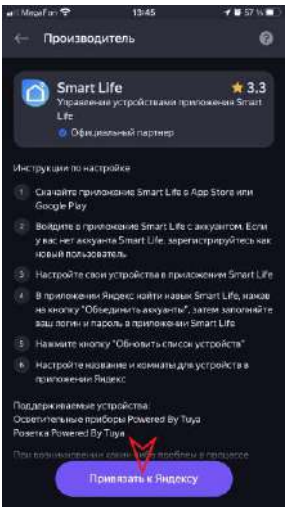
MegaFon 13:45 57 %

Производитель

Smart Life
★ 3.3
Управление устройствами приложения Smart Life
Официальный партнер

Инструкция по настройке

1 Скачайте приложение Smart Life в App Store или Google Play

2 Войдите в приложение Smart Life с аккаунтом. Если у вас нет аккаунта Smart Life, зарегистрируйтесь как новый пользователь

3 Настройте свои устройства в приложении Smart Life

4 В приложении Яндекс найти навык Smart Life, нажав на кнопку "Объединить аккаунты", затем заполнить ваш логин и пароль в приложении Smart Life

5 Нажмите кнопку "Обновить список устройств"

6 Настройте название и комнаты для устройств в приложении Яндекс

Поддерживаемые устройства:
Осветительные приборы Powered By Tuya
Розетка Powered By Tuya

При возникновении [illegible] проблем в процессе

Привязать к Яндексу